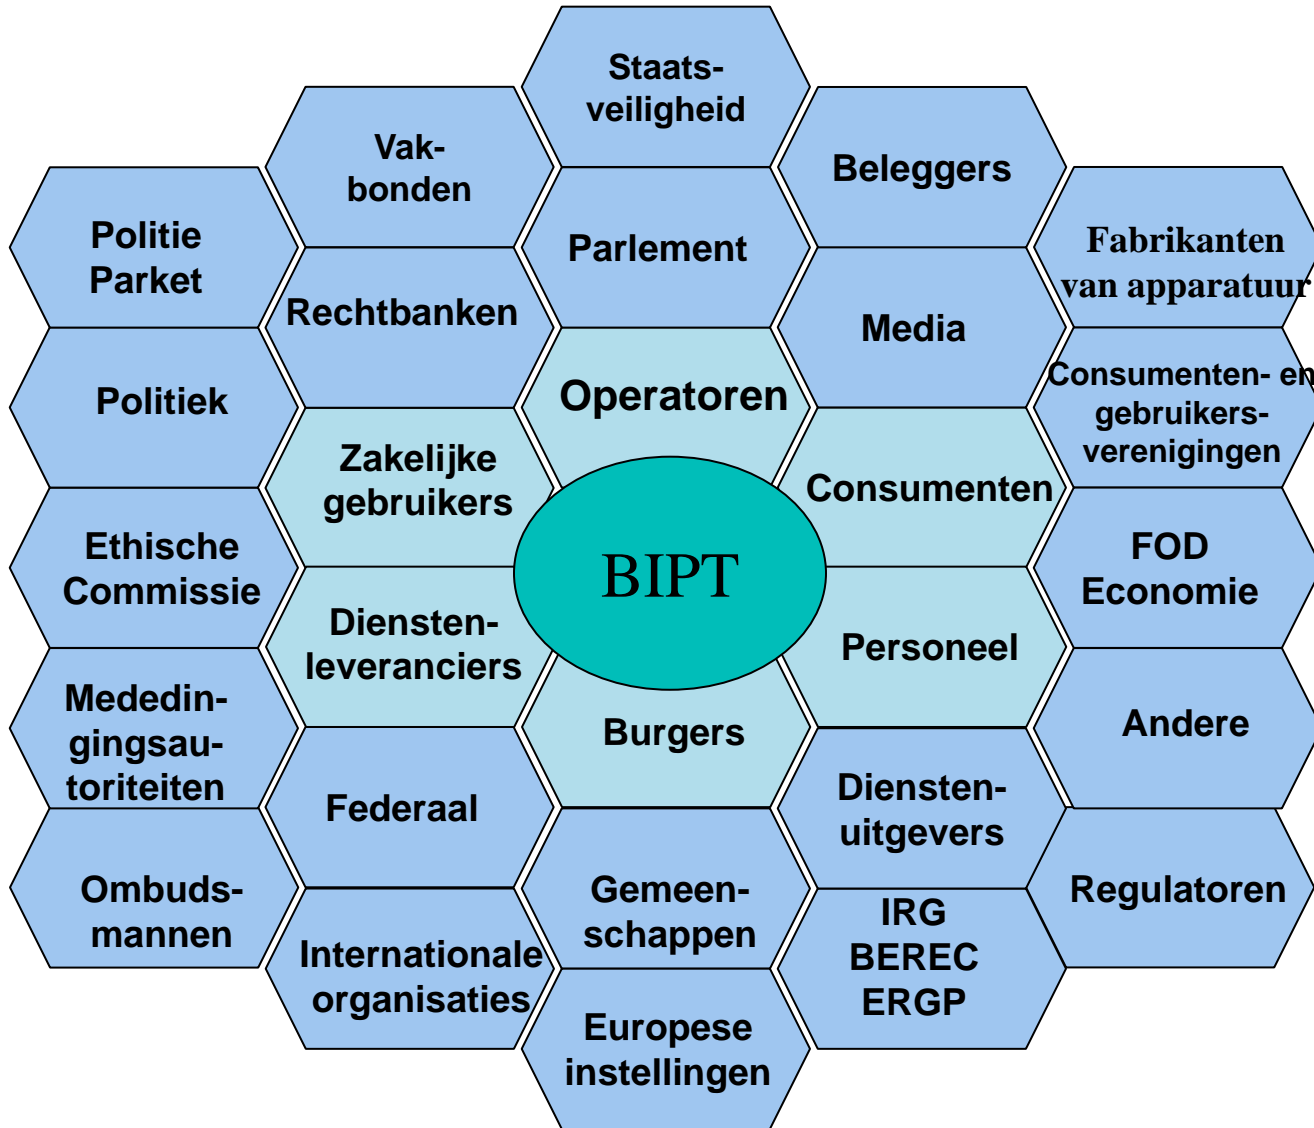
Staats-veiligheid

Vak-bonden

Beleggers

Politie Parket

Parlement

Fabrikanten van apparatuur

Rechtbanken

Media

Politiek

Operatoren

Consumenten- en gebruikers-verenigingen

Zakelijke gebruikers

Consumenten

Ethische Commissie

BIPT

FOD Economie

Diensten-leveranciers

Personeel

Mededin-gingsau-toriteiten

Burgers

Andere

Federaal

Diensten-uitgevers

Ombuds-mannen

Gemeen-schappen

IRG BEREC ERGP

Regulatoren

Internationale organisaties

Europese instellingen